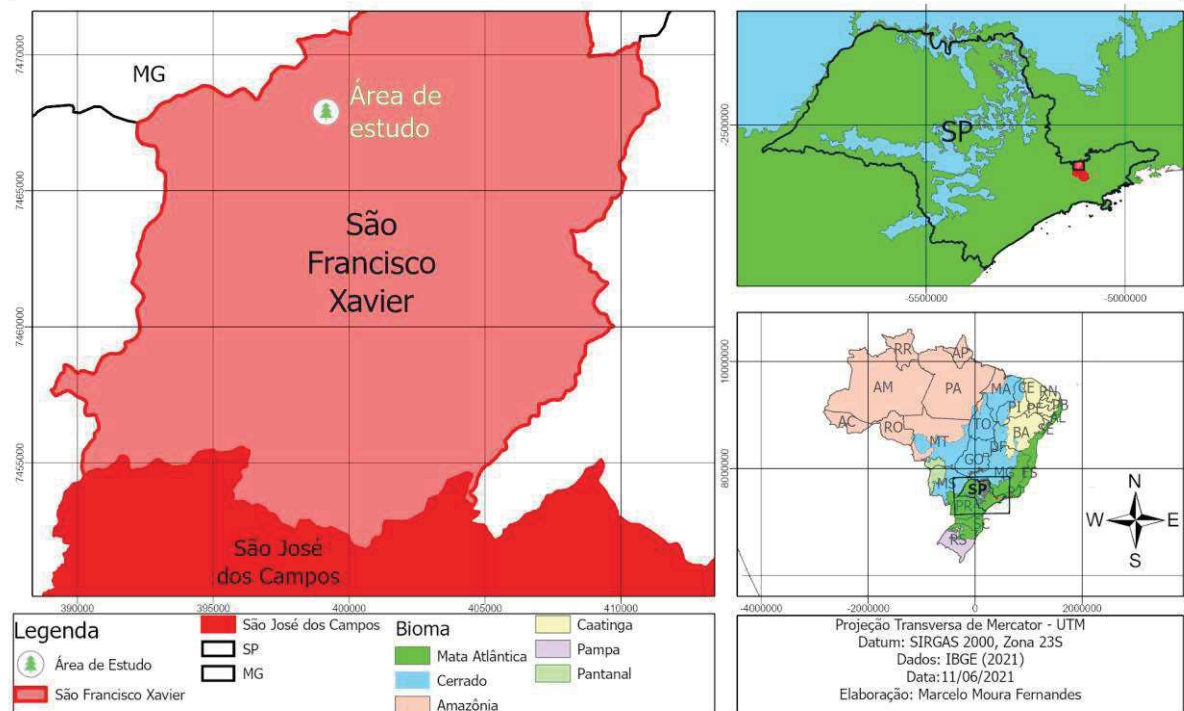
7470000
MG
Área de estudo
7465000
São Francisco Xavier
7460000
7455000
São José dos Campos
390000
395000
400000
405000
410000

-2500000
SP
-5500000
-5000000

10000000
8000000
RR
AP
AM
PA
MA
CE
RN
PB
PE
PI
AL
SE
AC
RO
TO
BA
MT
DF
GO
MG
ES
MS
SP
PR
SC
RS
N
W
E
S
-4000000
-2000000
0
2000000

Legenda
Área de Estudo
São Francisco Xavier
São José dos Campos
SP
MG
Bioma
Mata Atlântica
Cerrado
Amazônia
Caatinga
Pampa
Pantanal

Projeção Transversa de Mercator - UTM
Datum: SIRGAS 2000, Zona 23S
Dados: IBGE (2021)
Data:11/06/2021
Elaboração: Marcelo Moura Fernandes